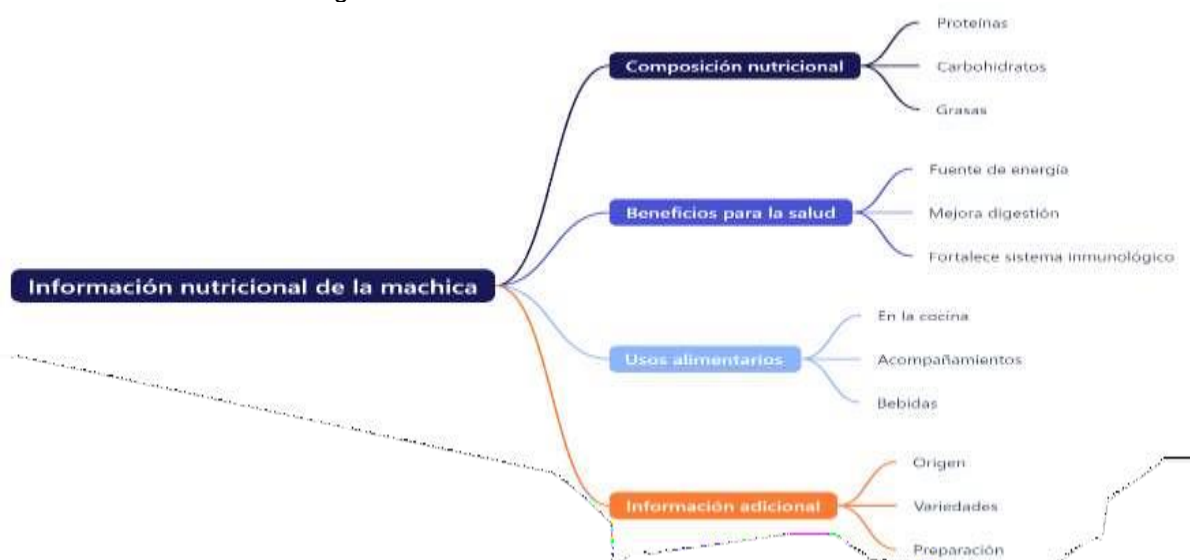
Información nutricional de la machica

Composición nutricional
Proteínas
Carbohidratos
Grasas

Beneficios para la salud
Fuente de energía
Mejora digestión
Fortalece sistema inmunológico

Usos alimentarios
En la cocina
Acompañamientos
Bebidas

Información adicional
Origen
Variedades
Preparación